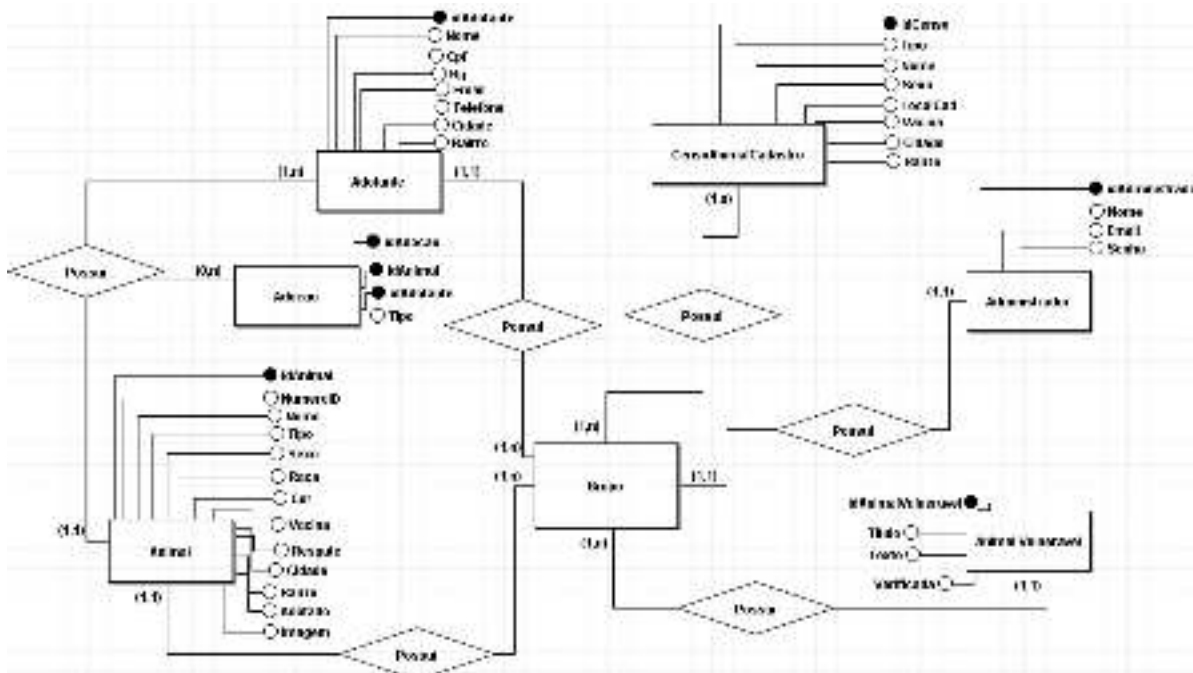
idAdotante
Nome
Cpf
Rg
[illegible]
Telefone
Cidade
Bairro
(1,n)
Adotante
(1,1)
idCanvas
Tipo
Nome
Nome
Local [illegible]
Valores
Cidade
Bairro
Canvas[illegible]
(1,n)
idAdministrador
Nome
Email
Senha
Administrador
(1,1)
Possui
(1,n)
idAdocao
idAnimal
idAdotante
Tipo
Adocao
Possui
Possui
idAnimal
NumeroID
Nome
Tipo
Sexo
Raca
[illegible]
Vacina
Resgate
Cidade
Bairro
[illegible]
Imagem
(1,1)
Animal
(1,1)
Possui
(1,n)
(1,1)
(1,1)
Bejo
(1,1)
(1,n)
Possui
idAnimalVulneravel
Titulo
Texto
Verificado
Animal Vulneravel
(1,1)
Possui